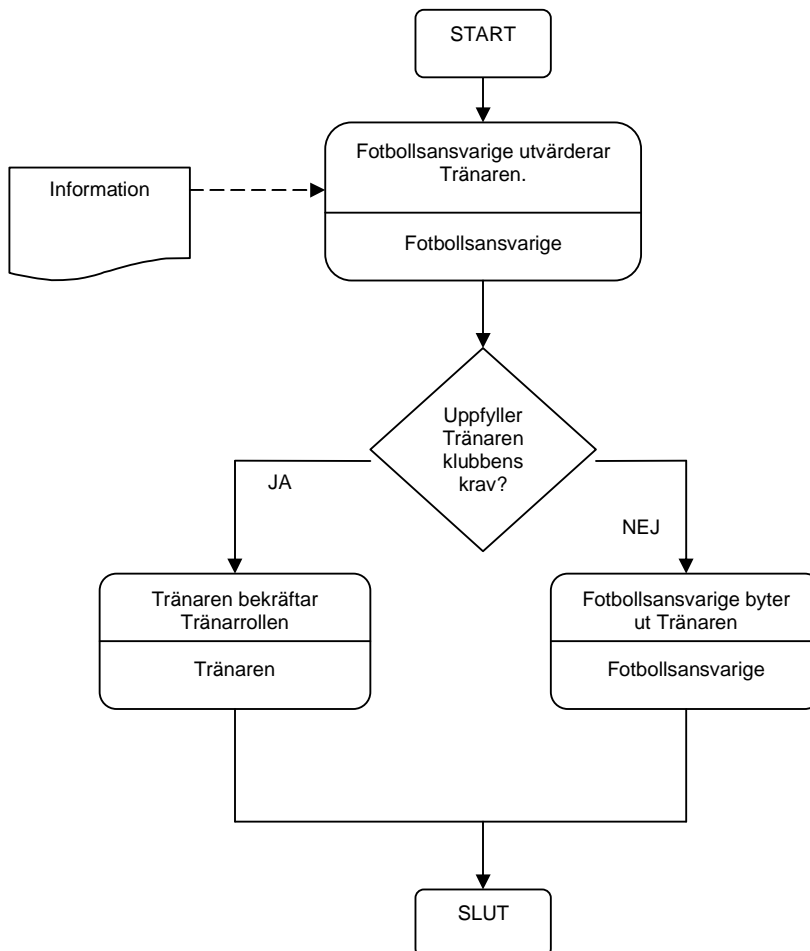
START

Information

Fotbollsansvarige utvärderar Tränaren.

Fotbollsansvarige

Uppfyller Tränaren klubbens krav?

JA

NEJ

Tränaren bekräftar Tränarrollen

Tränaren

Fotbollsansvarige byter ut Tränaren

Fotbollsansvarige

SLUT